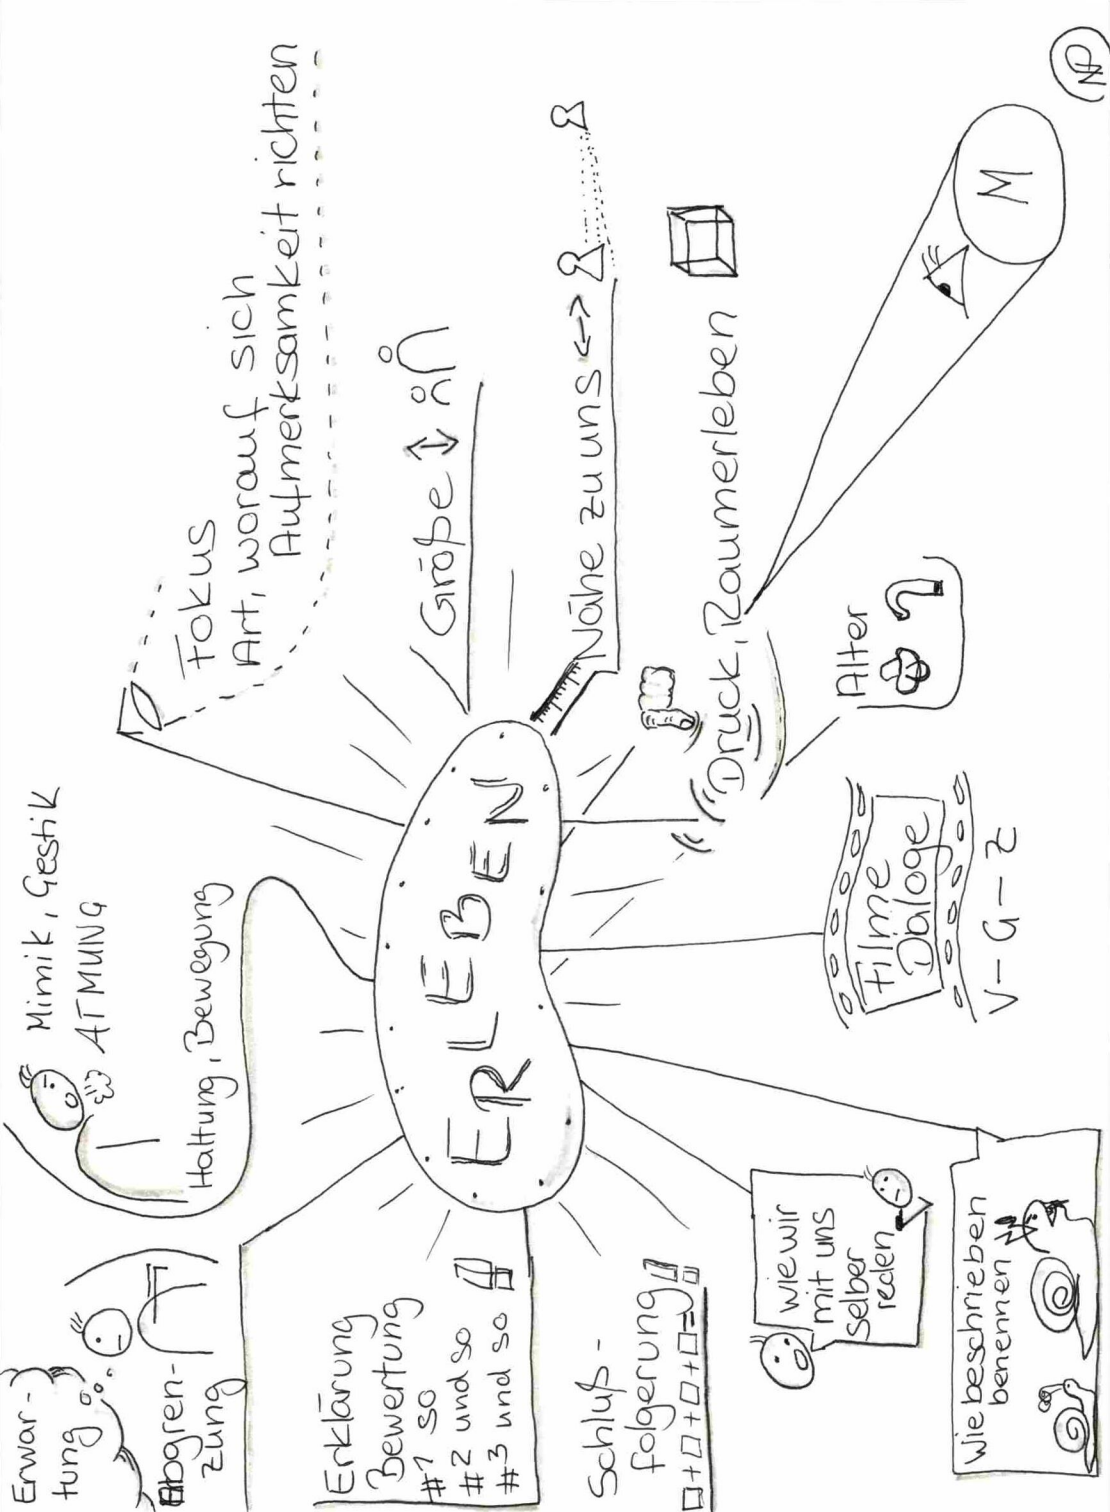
ERLEBEN

Erwartung

Abgrenzung

Mimik, Gestik
ATMUNG
Haltung, Bewegung

Fokus
Art, worauf sich Aufmerksamkeit richten

Größe ↕

Nähe zu uns ⟷

Druck

Raumerleben

M

Alter

Filme
Dialoge

V – G – Z

Erklärung
Bewertung
#1 so
#2 und so
#3 und so

Schlußfolgerung
□+□+□+□=

wie wir mit uns selber reden

wie beschrieben benennen

NP